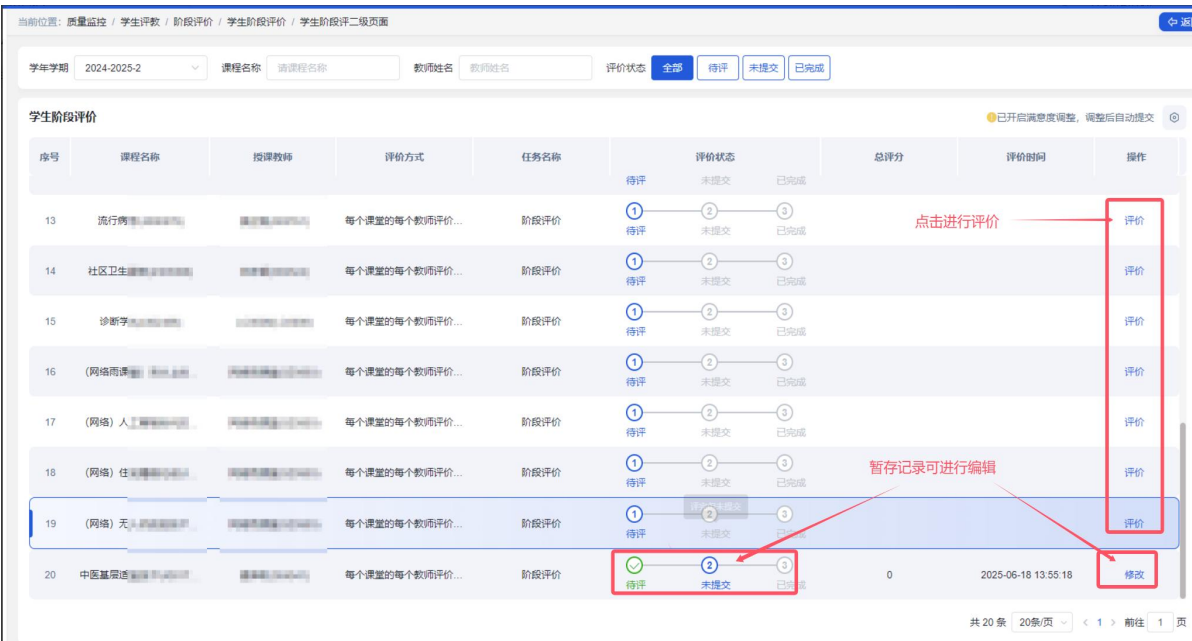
当前位置：质量监控 / 学生评教 / 阶段评价 / 学生阶段评价 / 学生阶段评二级页面

返

学年学期 2024-2025-2 课程名称 请课程名称 教师姓名 教师姓名 评价状态 全部 待评 未提交 已完成

学生阶段评价

已开启满意度调整，调整后自动提交

| 序号 | 课程名称 | 授课教师 | 评价方式 | 任务名称 | 评价状态 | 总评分 | 评价时间 | 操作 |
|---|---|---|---|---|---|---|---|---|
| | | | | | 待评 未提交 已完成 | | | |
| 13 | 流行病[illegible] | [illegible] | 每个课堂的每个教师评价... | 阶段评价 | 1 待评 2 未提交 3 已完成 | | | 评价 |
| 14 | 社区卫生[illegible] | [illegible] | 每个课堂的每个教师评价... | 阶段评价 | 1 待评 2 未提交 3 已完成 | | | 评价 |
| 15 | 诊断学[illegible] | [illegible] | 每个课堂的每个教师评价... | 阶段评价 | 1 待评 2 未提交 3 已完成 | | | 评价 |
| 16 | （网络雨课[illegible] | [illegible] | 每个课堂的每个教师评价... | 阶段评价 | 1 待评 2 未提交 3 已完成 | | | 评价 |
| 17 | （网络）人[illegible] | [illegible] | 每个课堂的每个教师评价... | 阶段评价 | 1 待评 2 未提交 3 已完成 | | | 评价 |
| 18 | （网络）住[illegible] | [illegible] | 每个课堂的每个教师评价... | 阶段评价 | 1 待评 2 未提交 3 已完成 | | | 评价 |
| 19 | （网络）无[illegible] | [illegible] | 每个课堂的每个教师评价... | 阶段评价 | 1 待评 2 3 | | | 评价 |
| 20 | 中医基层适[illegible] | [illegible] | 每个课堂的每个教师评价... | 阶段评价 | 待评 2 未提交 3 已完成 | 0 | 2025-06-18 13:55:18 | 修改 |

点击进行评价

暂存记录可进行编辑

共 20 条 20条/页 < 1 > 前往 1 页